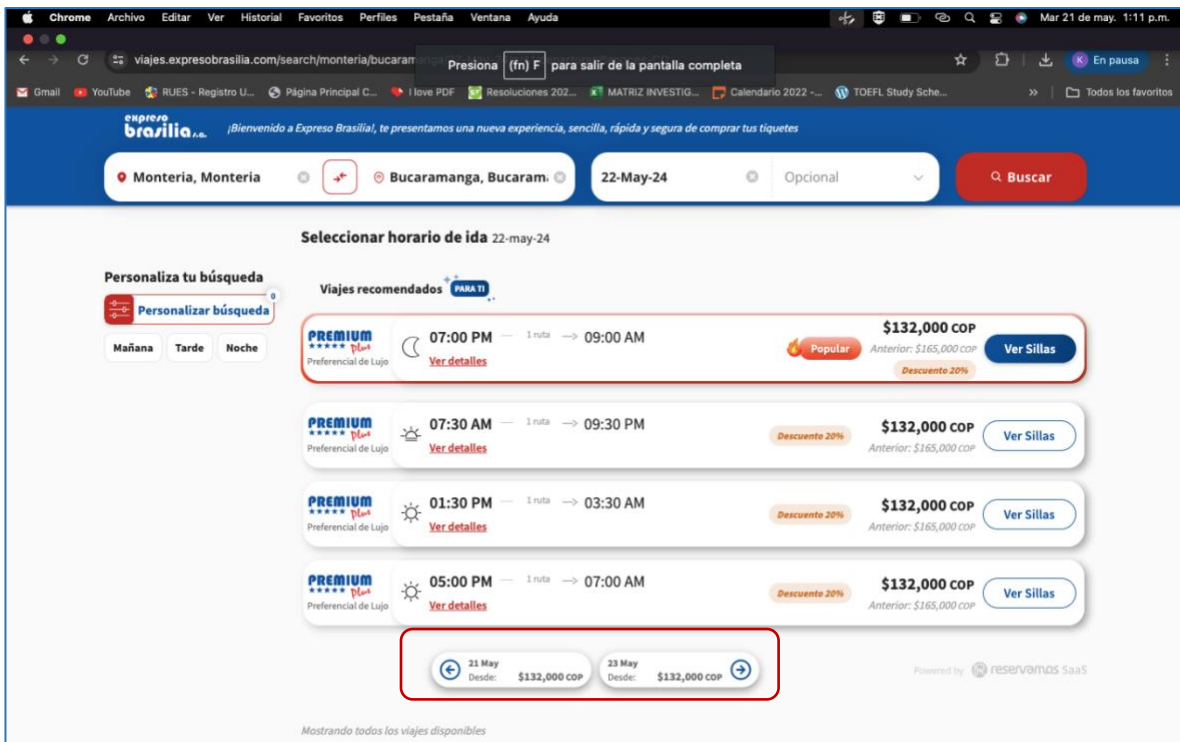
Chrome Archivo Editar Ver Historial Favoritos Perfiles Pestaña Ventana Ayuda

Mar 21 de may. 1:11 p.m.

viajes.expresobrasilia.com/search/monteria/bucaram

Presiona (fn) F para salir de la pantalla completa

En pausa

Gmail YouTube RUES - Registro U... Página Principal C... I love PDF Resoluciones 202... MATRIZ INVESTIG... Calendario 2022 -... TOEFL Study Sche... Todos los favoritos

expreso brasilia s.a.

¡Bienvenido a Expreso Brasilia!, te presentamos una nueva experiencia, sencilla, rápida y segura de comprar tus tiquetes

Monteria, Monteria

Bucaramanga, Bucaram

22-May-24

Opcional

Buscar

Seleccionar horario de ida 22-may-24

Personaliza tu búsqueda

Personalizar búsqueda 0

Mañana Tarde Noche

Viajes recomendados PARA TI

PREMIUM Plus Preferencial de Lujo 07:00 PM 1 ruta 09:00 AM Ver detalles Popular $132,000 COP Anterior: $165,000 COP Descuento 20% Ver Sillas

PREMIUM Plus Preferencial de Lujo 07:30 AM 1 ruta 09:30 PM Ver detalles Descuento 20% $132,000 COP Anterior: $165,000 COP Ver Sillas

PREMIUM Plus Preferencial de Lujo 01:30 PM 1 ruta 03:30 AM Ver detalles Descuento 20% $132,000 COP Anterior: $165,000 COP Ver Sillas

PREMIUM Plus Preferencial de Lujo 05:00 PM 1 ruta 07:00 AM Ver detalles Descuento 20% $132,000 COP Anterior: $165,000 COP Ver Sillas

21 May Desde: $132,000 COP

23 May Desde: $132,000 COP

Powered by reservamos SaaS

Mostrando todos los viajes disponibles